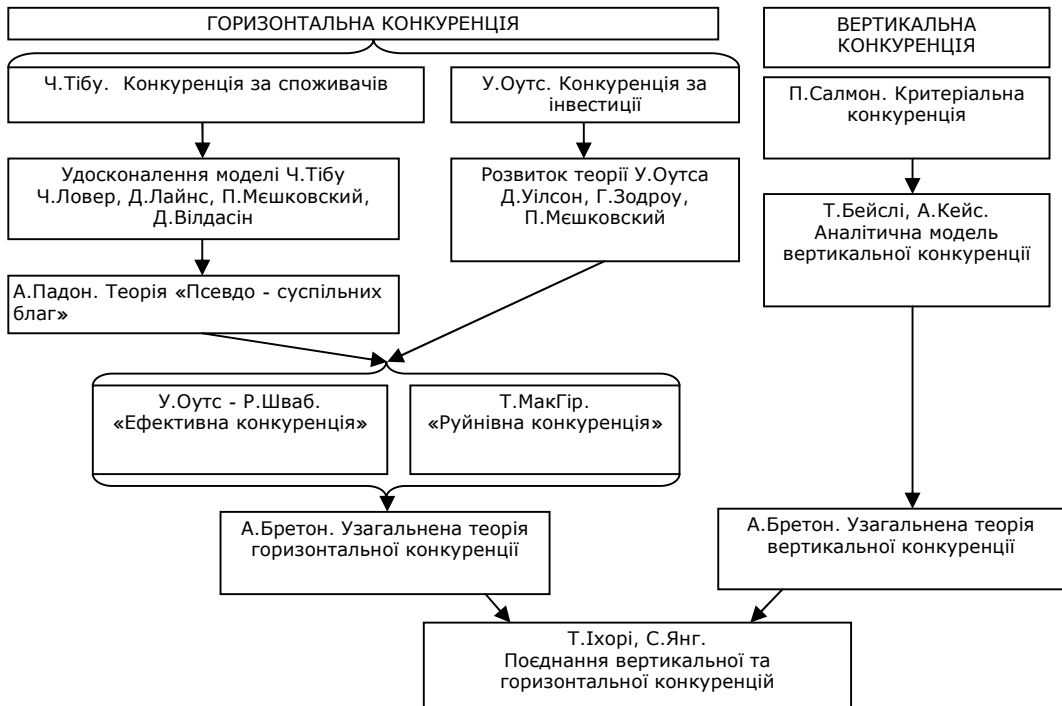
ГОРИЗОНТАЛЬНА КОНКУРЕНЦІЯ

Ч.Тібу. Конкуренція за споживачів

У.Оутс. Конкуренція за інвестиції

Удосконалення моделі Ч.Тібу Ч.Ловер, Д.Лайнс, П.Мєшковский, Д.Вілдасін

Розвиток теорії У.Оутса Д.Уілсон, Г.Зодроу, П.Мєшковский

А.Падон. Теорія «Псевдо - суспільних благ»

У.Оутс - Р.Шваб. «Ефективна конкуренція»

Т.МакГір. «Руйнівна конкуренція»

А.Бретон. Узагальнена теорія горизонтальної конкуренції

ВЕРТИКАЛЬНА КОНКУРЕНЦІЯ

П.Салмон. Критеріальна конкуренція

Т.Бейслі, А.Кейс. Аналітична модель вертикальної конкуренції

А.Бретон. Узагальнена теорія вертикальної конкуренції

Т.Іхорі, С.Янг. Поєднання вертикальної та горизонтальної конкуренцій